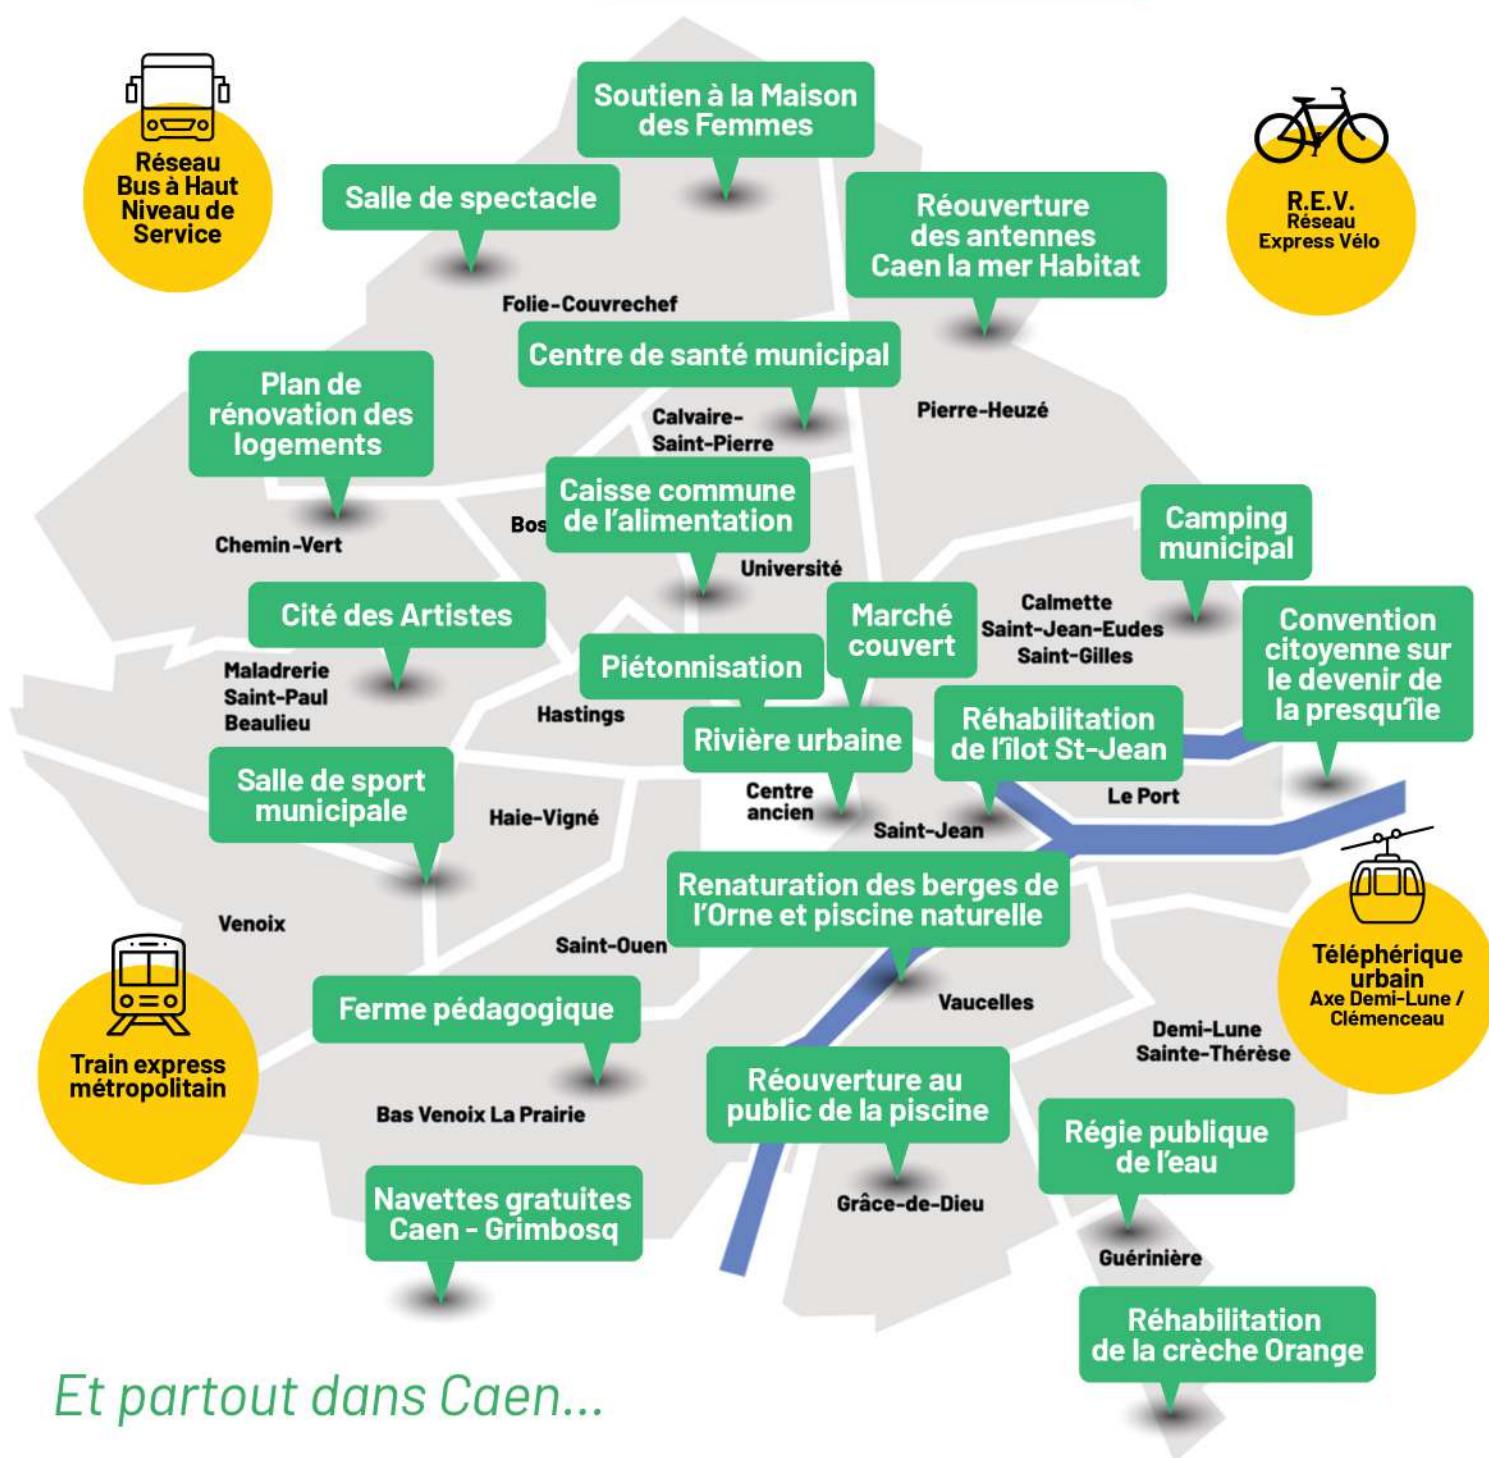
Réseau Bus à Haut Niveau de Service

Soutien à la Maison des Femmes

Salle de spectacle

Réouverture des antennes Caen la mer Habitat

R.E.V. Réseau Express Vélo

Folie-Couvrechef

Centre de santé municipal

Plan de rénovation des logements

Calvaire-Saint-Pierre

Pierre-Heuzé

Caisse commune de l'alimentation

Bos

Chemin-Vert

Université

Camping municipal

Cité des Artistes

Marché couvert

Calmette
Saint-Jean-Eudes
Saint-Gilles

Convention citoyenne sur le devenir de la presqu'île

Piétonnisation

Maladrerie
Saint-Paul
Beaulieu

Hastings

Rivière urbaine

Réhabilitation de l'îlot St-Jean

Salle de sport municipale

Centre ancien

Le Port

Haie-Vigné

Saint-Jean

Renaturation des berges de l'Orne et piscine naturelle

Venoix

Saint-Ouen

Téléphérique urbain
Axe Demi-Lune / Clémenceau

Train express métropolitain

Ferme pédagogique

Vaucelles

Demi-Lune
Sainte-Thérèse

Réouverture au public de la piscine

Bas Venoix La Prairie

Régie publique de l'eau

Navettes gratuites Caen - Grimbosq

Grâce-de-Dieu

Guérinière

Réhabilitation de la crèche Orange

Et partout dans Caen...